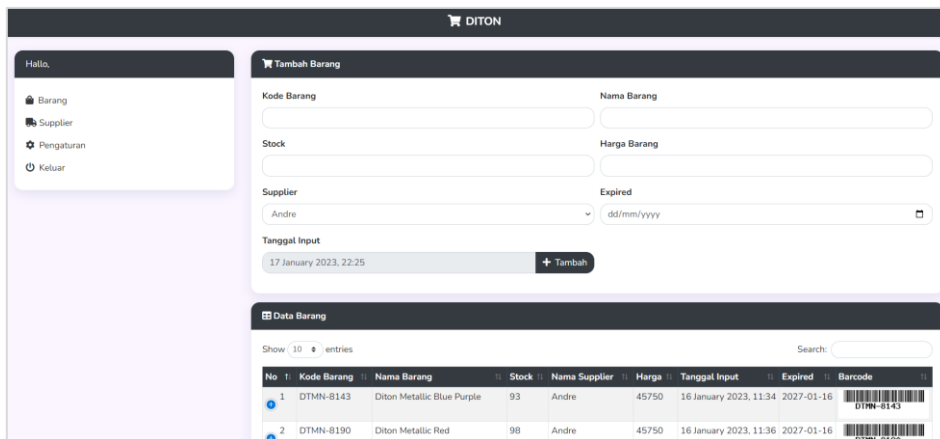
DITON

Hallo,

Barang
Supplier
Pengaturan
Keluar

Tambah Barang

Kode Barang

Nama Barang

Stock

Harga Barang

Supplier

Andre

Expired

dd/mm/yyyy

Tanggal Input

17 January 2023, 22:25

+ Tambah

Data Barang

Show 10 entries

Search:

| No | Kode Barang | Nama Barang | Stock | Nama Supplier | Harga | Tanggal Input | Expired | Barcode |
|---|---|---|---|---|---|---|---|---|
| 1 | DTMN-8143 | Diton Metallic Blue Purple | 93 | Andre | 45750 | 16 January 2023, 11:34 | 2027-01-16 | DTMN-8143 |
| 2 | DTMN-8190 | Diton Metallic Red | 98 | Andre | 45750 | 16 January 2023, 11:36 | 2027-01-16 | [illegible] |